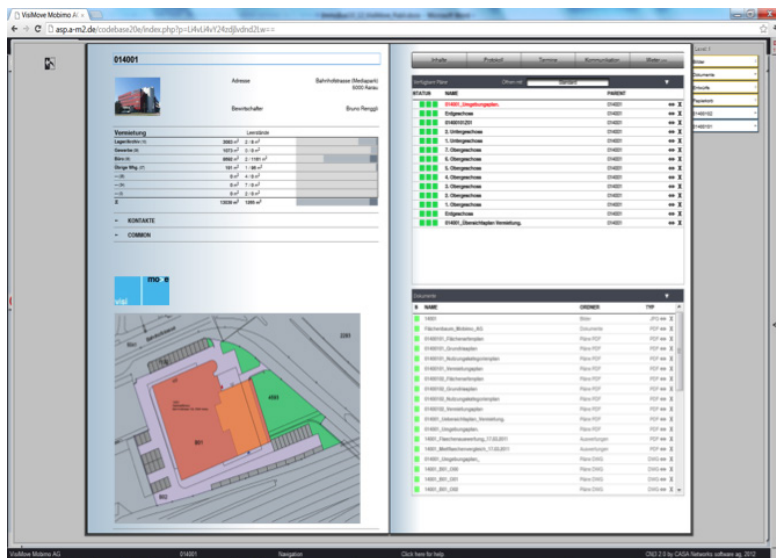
VisiMove Mobimo AG ×

asp.a-m2.de/codebase20e/index.php?p=Li4vLi4vY24zdjlvdnd2Lw==

014001

Adresse Bahnhofstrasse (Mediapark) 5000 Aarau

Bewirtschafter Bruno Renggli

Vermietung Leerstände

| | | | |
|---|---|---|---|
| Lager/Archiv (4) | 3960 m² | 2 / 8 m² | |
| Gewerbe (4) | 1073 m² | 0 / 8 m² | |
| Büro (6) | 8660 m² | 2 / 1181 m² | |
| Übrige Nfkg. (7) | 181 m² | 1 / 88 m² | |
| --- (9) | 0 m² | 4 / 0 m² | |
| --- (4) | 0 m² | 7 / 0 m² | |
| --- (4) | 0 m² | 2 / 0 m² | |
| Σ | 13039 m² | 1269 m² | |

KONTAKTE

COMMON

visi move

Inhalte Protokoll Termine Kommunikation Bilder

Verfügbare Pläne

| STATUS | NAME | PARENT |
|---|---|---|
| | 014001_Umgebungsplan. | 014001 |
| | Erdgeschoss | 014001 |
| | 0146010201 | 014001 |
| | 2. Untergeschoss | 014001 |
| | 1. Untergeschoss | 014001 |
| | 1. Obergeschoss | 014001 |
| | 2. Obergeschoss | 014001 |
| | 5. Obergeschoss | 014001 |
| | 4. Obergeschoss | 014001 |
| | 3. Obergeschoss | 014001 |
| | 2. Obergeschoss | 014001 |
| | 3. Obergeschoss | 014001 |
| | 1. Obergeschoss | 014001 |
| | Erdgeschoss | 014001 |
| | 014001_Übersichtsplan Vermietung. | 014001 |

Dokumente

| NAME | ORDNER | TYP |
|---|---|---|
| 14001 | Bilder | JPG |
| Flächenbaum_Mobimo_AG | Dokumente | PDF |
| 0149101_Flächenartenplan | Pläne PDF | PDF |
| 0149101_Grundrissplan | Pläne PDF | PDF |
| 0149101_Nutzungskategorienplan | Pläne PDF | PDF |
| 0149101_Vermietungsplan | Pläne PDF | PDF |
| 0149105_Flächenartenplan | Pläne PDF | PDF |
| 0149105_Grundrissplan | Pläne PDF | PDF |
| 0149105_Nutzungskategorienplan | Pläne PDF | PDF |
| 0149105_Vermietungsplan | Pläne PDF | PDF |
| 014001_Uebersichtsplan_Vermietung | Pläne PDF | PDF |
| 014001_Umgebungsplan. | Pläne PDF | PDF |
| 14001_Flächenauswertung_17.02.2011 | Auswertungen | PDF |
| 14001_Mietflächenvergleich_17.02.2011 | Auswertungen | PDF |
| 014001_Umgebungsplan_ | Pläne DWG | DWG |
| 14001_B01_D00 | Pläne DWG | DWG |
| 14001_B01_D01 | Pläne DWG | DWG |
| 14001_B01_D05 | Pläne DWG | DWG |

Bilder
Dokumente
Entwürfe
Pläne PDF
0149102
0149101

VisiMove Mobimo AG 014001 Navigation Click here for help CN3 2.0 by CASA Networks software ag, 2012